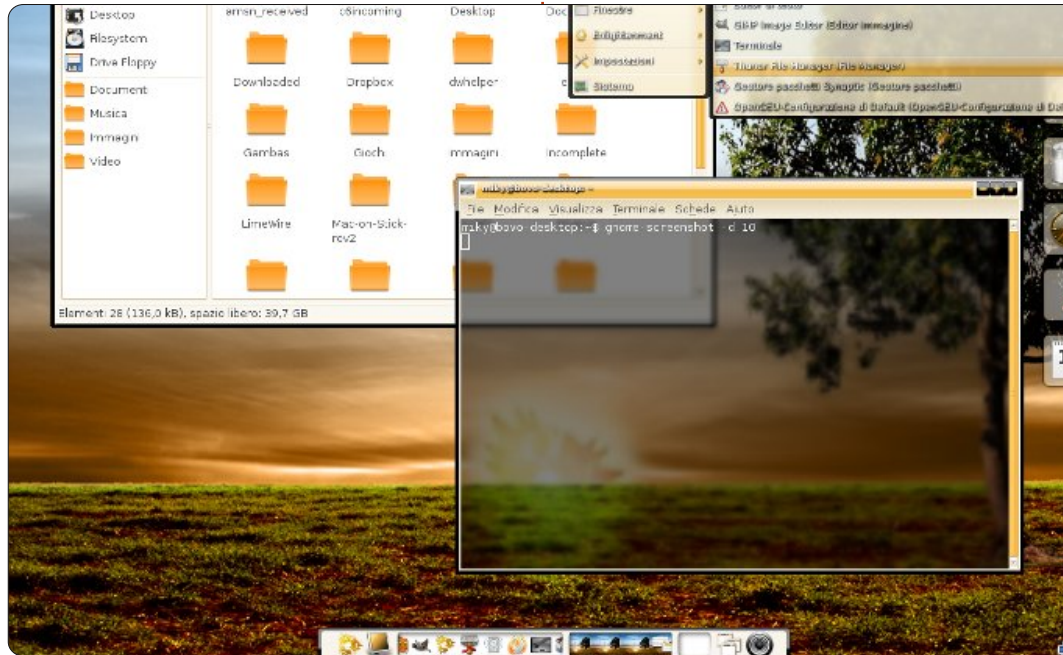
Desktop
Filesystem
Drive Floppy
Document
Musica
Immagini
Video

amsn_received
c6incoming
Desktop
Downloaded
Dropbox
dwhelper
Gambas
Gioch
Immagini
Incomplete
LimeWire
Mac-on-Stick-rev2

Elementi: 28 (136,0 kB), spazio libero: 39,7 GB

Finestre
Abbellimenti
Impostazioni
Sistema

GIMP Image Editor (Editor immagine)
Terminale
Thunar File Manager (File Manager)
Gestore pacchetti Synaptic (Gestore pacchetti)
OpenGEU-Configurazione di Default (OpenGEU-Configurazione di De

miky@bovo-desktop: ~
File Modifica Visualizza Terminale Schede Aiuto
miky@bovo-desktop:~$ gnome-screenshot -d 10